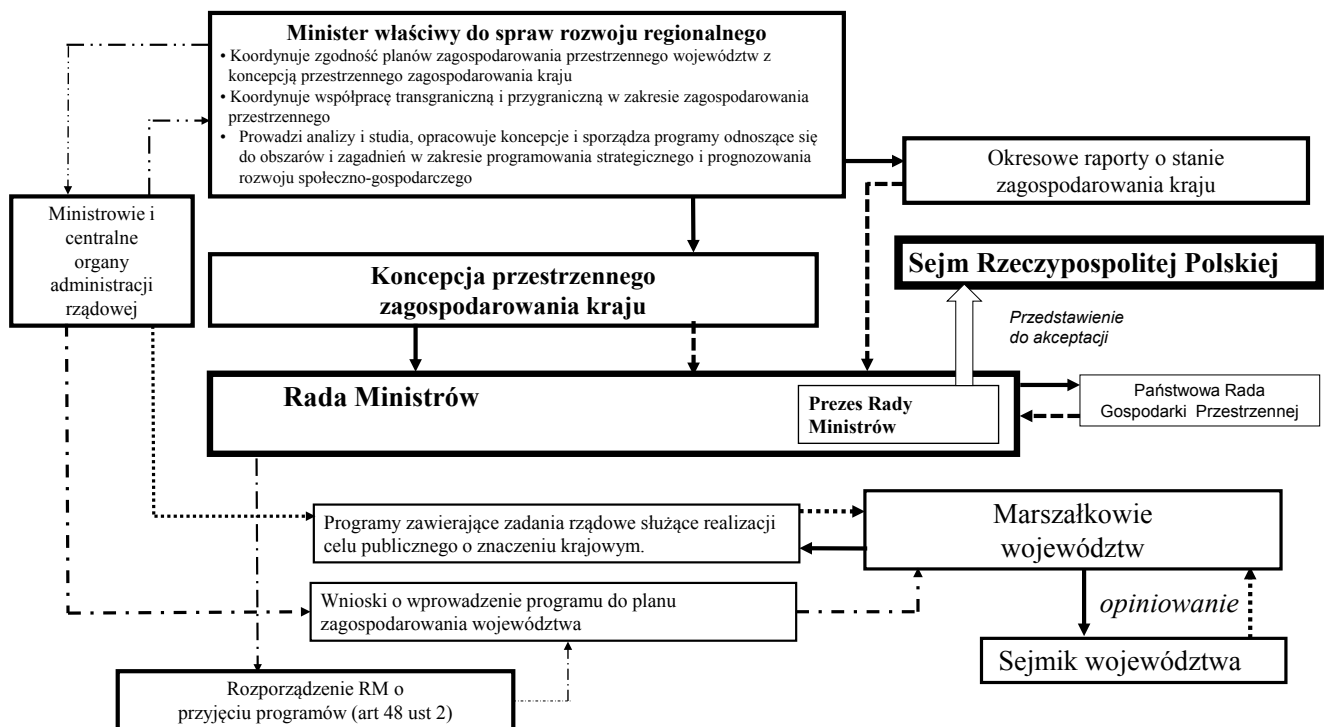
Minister właściwy do spraw rozwoju regionalnego
• Koordynuje zgodność planów zagospodarowania przestrzennego województw z koncepcją przestrzennego zagospodarowania kraju
• Koordynuje współpracę transgraniczną i przygraniczną w zakresie zagospodarowania przestrzennego
• Prowadzi analizy i studia, opracowuje koncepcje i sporządza programy odnoszące się do obszarów i zagadnień w zakresie programowania strategicznego i prognozowania rozwoju społeczno-gospodarczego

Okresowe raporty o stanie zagospodarowania kraju

Ministrowie i centralne organy administracji rządowej

Koncepcja przestrzennego zagospodarowania kraju

Sejm Rzeczypospolitej Polskiej

Przedstawienie do akceptacji

Rada Ministrów

Prezes Rady Ministrów

Państwowa Rada Gospodarki Przestrzennej

Programy zawierające zadania rządowe służące realizacji celu publicznego o znaczeniu krajowym.

Marszałkowie województw

Wnioski o wprowadzenie programu do planu zagospodarowania województwa

opiniowanie

Sejmik województwa

Rozporządzenie RM o przyjęciu programów (art 48 ust 2)